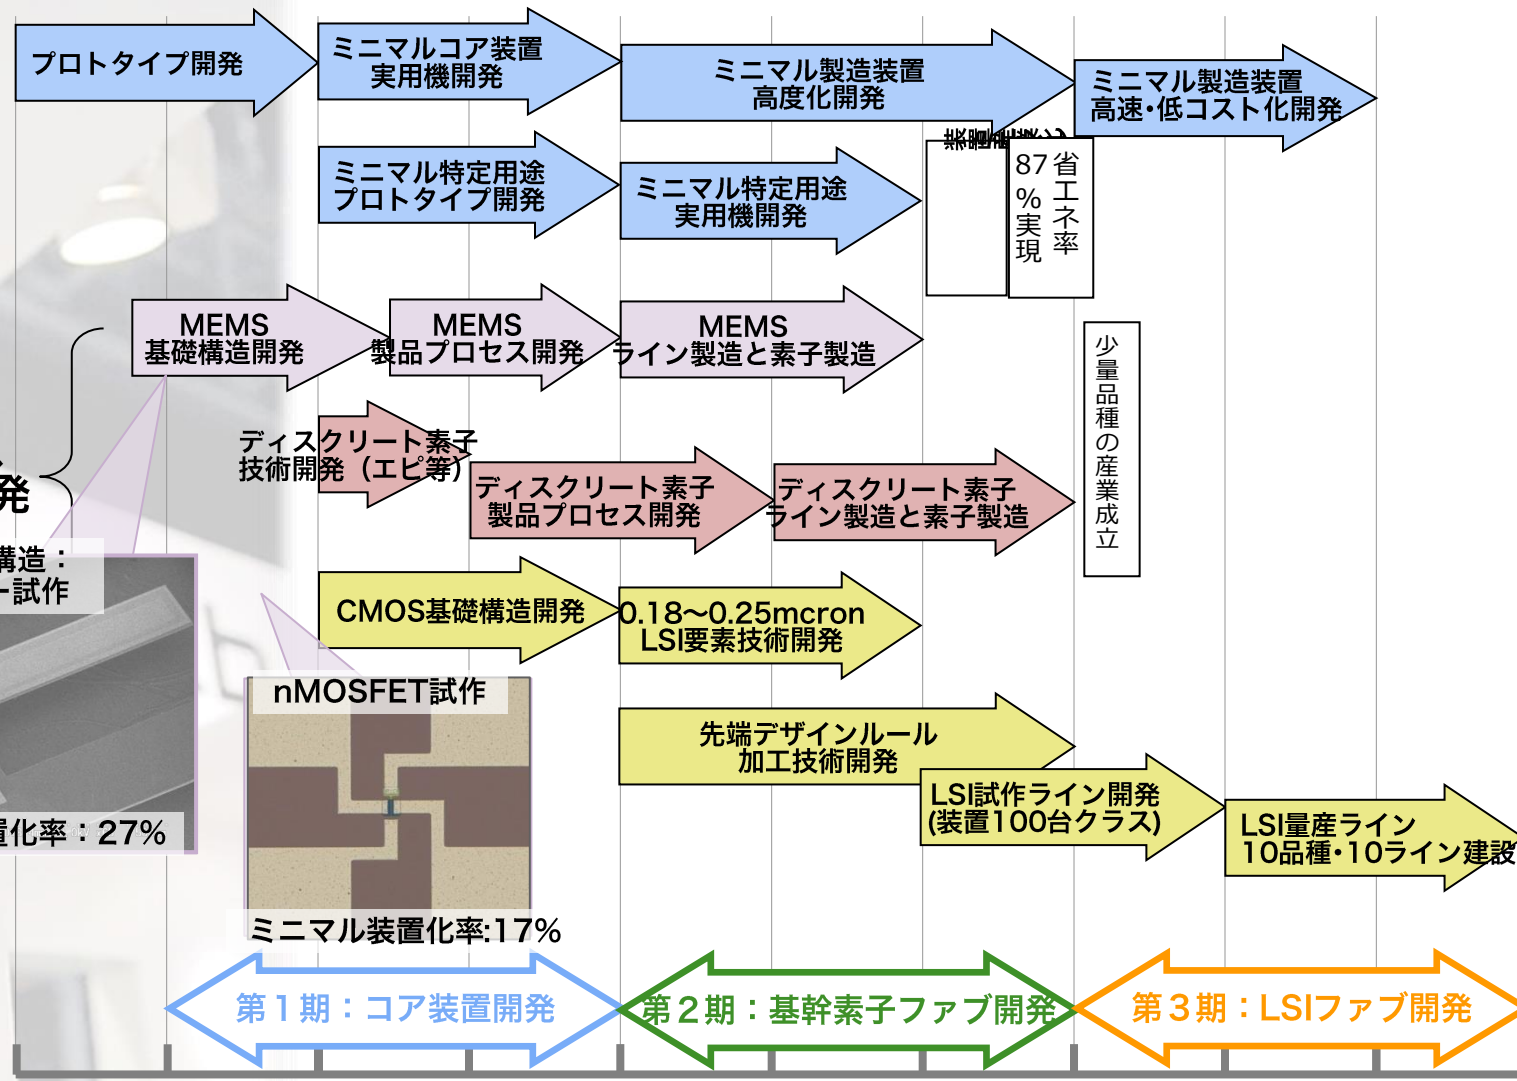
プロトタイプ開発

ミニマルコア装置 実用機開発

ミニマル製造装置 高度化開発

ミニマル製造装置 高速・低コスト化開発

ミニマル特定用途 プロトタイプ開発

ミニマル特定用途 実用機開発

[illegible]

87%実現 省エネ率

MEMS 基礎構造開発

MEMS 製品プロセス開発

MEMS ライン製造と素子製造

少量品種の産業成立

ディスクリート素子 技術開発（エピ等）

ディスクリート素子 製品プロセス開発

ディスクリート素子 ライン製造と素子製造

発

構造：
ー試作

CMOS基礎構造開発

0.18〜0.25mcron LSI要素技術開発

nMOSFET試作

先端デザインルール 加工技術開発

LSI試作ライン開発 (装置100台クラス)

LSI量産ライン 10品種・10ライン建設

置化率：27%

ミニマル装置化率:17%

第１期：コア装置開発

第２期：基幹素子ファブ開発

第３期：LSIファブ開発